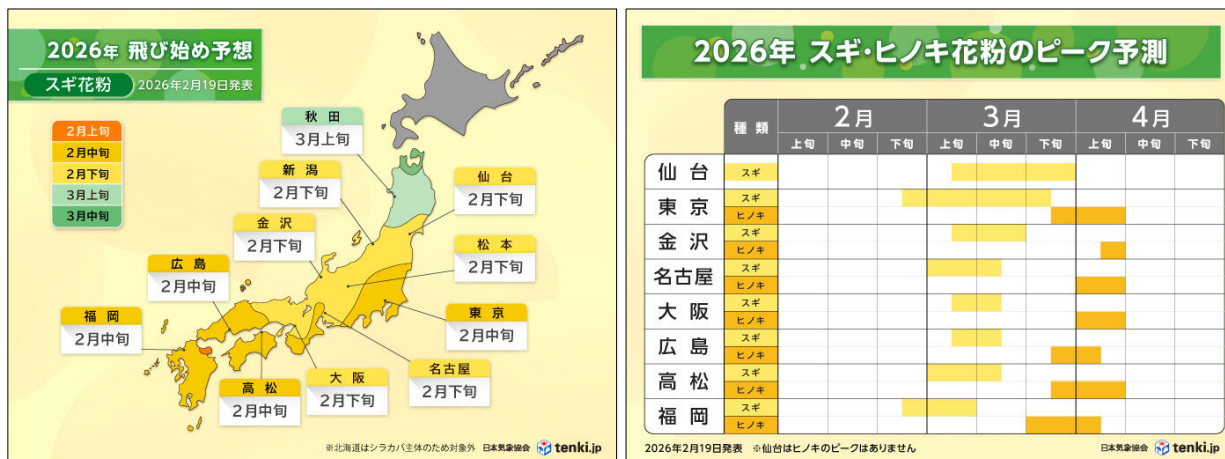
2026年 飛び始め予想

スギ花粉 2026年2月19日発表

2月上旬
2月中旬
2月下旬
3月上旬
3月中旬

秋田
3月上旬

新潟
2月下旬

仙台
2月下旬

金沢
2月下旬

松本
2月下旬

広島
2月中旬

福岡
2月中旬

東京
2月中旬

名古屋
2月下旬

大阪
2月下旬

高松
2月中旬

※北海道はシラカバ主体のため対象外 日本気象協会 tenki.jp

2026年 スギ・ヒノキ花粉のピーク予測

| | 種類 | 2月 上旬 | 2月 中旬 | 2月 下旬 | 3月 上旬 | 3月 中旬 | 3月 下旬 | 4月 上旬 | 4月 中旬 | 4月 下旬 |
|---|---|---|---|---|---|---|---|---|---|---|
| 仙台 | スギ | | | | | | | | | |
| 東京 | スギ | | | | | | | | | |
| | ヒノキ | | | | | | | | | |
| 金沢 | スギ | | | | | | | | | |
| | ヒノキ | | | | | | | | | |
| 名古屋 | スギ | | | | | | | | | |
| | ヒノキ | | | | | | | | | |
| 大阪 | スギ | | | | | | | | | |
| | ヒノキ | | | | | | | | | |
| 広島 | スギ | | | | | | | | | |
| | ヒノキ | | | | | | | | | |
| 高松 | スギ | | | | | | | | | |
| | ヒノキ | | | | | | | | | |
| 福岡 | スギ | | | | | | | | | |
| | ヒノキ | | | | | | | | | |

2026年2月19日発表 ※仙台はヒノキのピークはありません 日本気象協会 tenki.jp